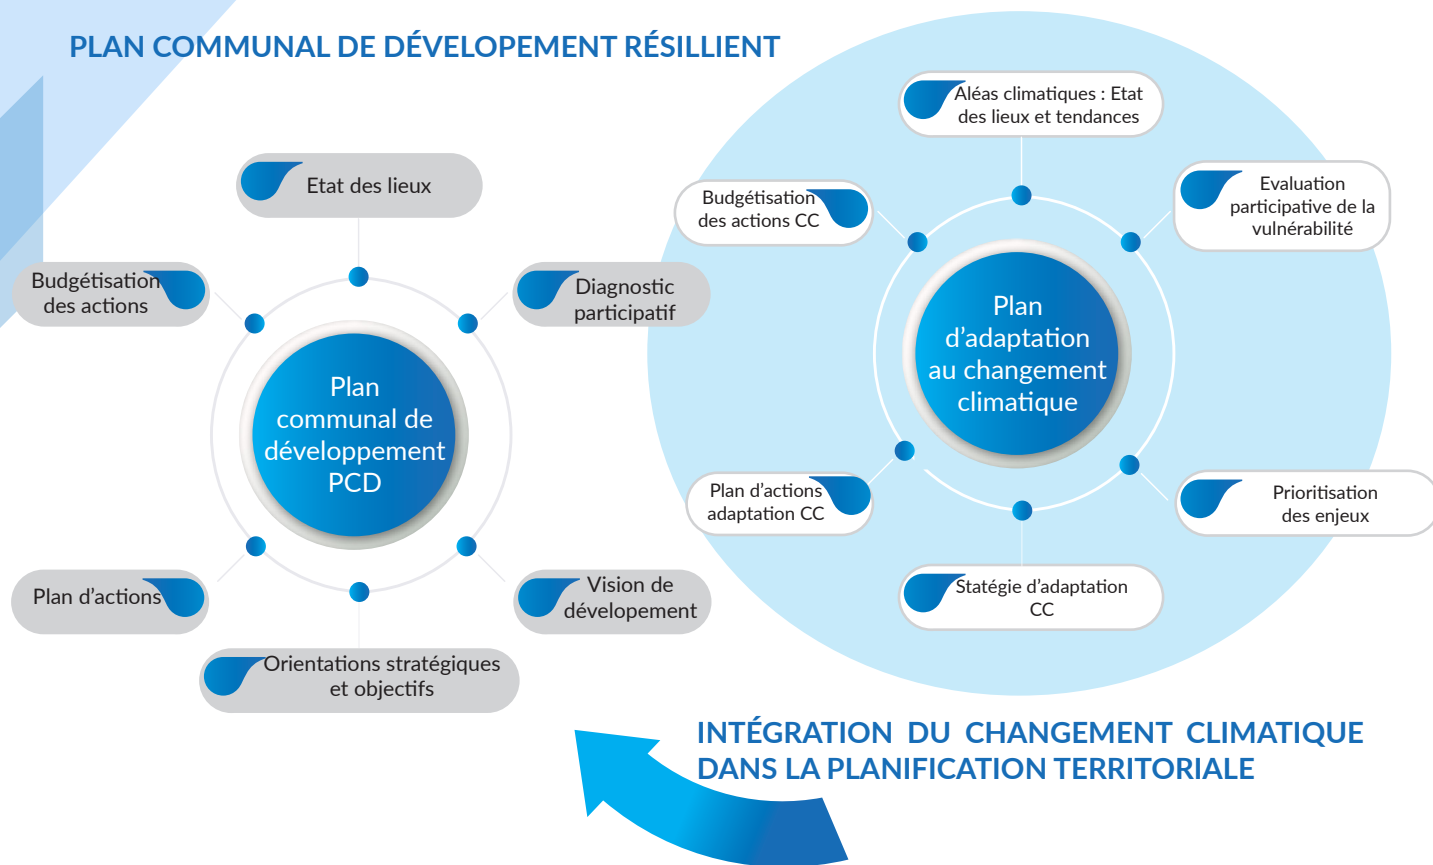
PLAN COMMUNAL DE DÉVELOPEMENT RÉSILLIENT

Etat des lieux

Diagnostic participatif

Vision de dévelopement

Orientations stratégiques et objectifs

Plan d'actions

Budgétisation des actions

Plan communal de développement PCD

Aléas climatiques : Etat des lieux et tendances

Evaluation participative de la vulnérabilité

Prioritisation des enjeux

Statégie d'adaptation CC

Plan d'actions adaptation CC

Budgétisation des actions CC

Plan d'adaptation au changement climatique

INTÉGRATION DU CHANGEMENT CLIMATIQUE DANS LA PLANIFICATION TERRITORIALE